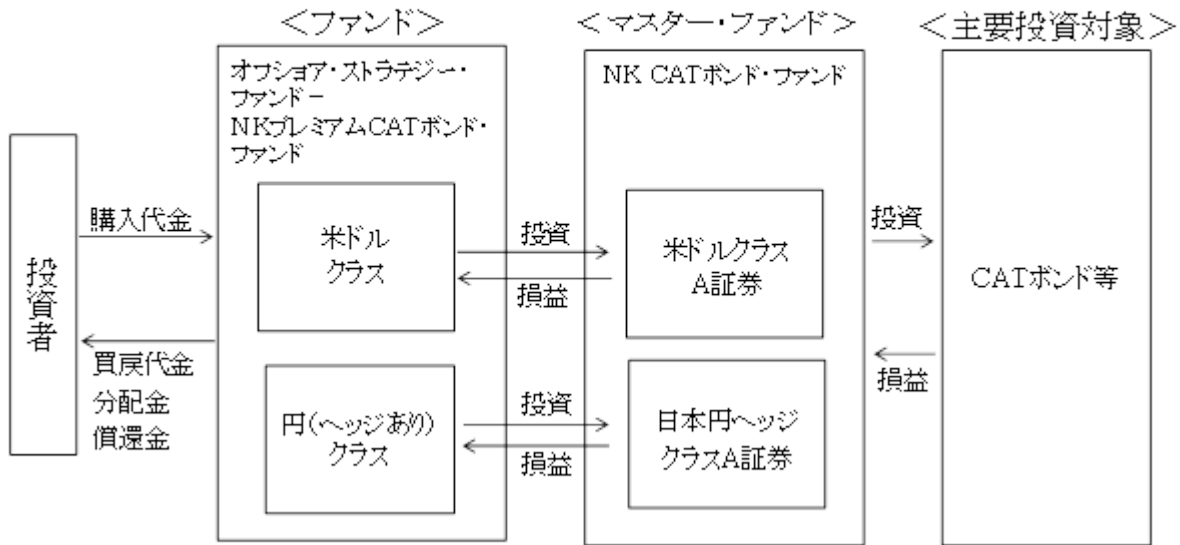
<ファンド>

<マスター・ファンド>

<主要投資対象>

投資者

購入代金

買戻代金
分配金
償還金

オフショア・ストラテジー・ファンド－ NKプレミアムCATボンド・ファンド

米ドル クラス

円（ヘッジあり） クラス

投資

損益

投資

損益

NK CATボンド・ファンド

米ドルクラス A証券

日本円ヘッジ クラスA証券

投資

損益

CATボンド等